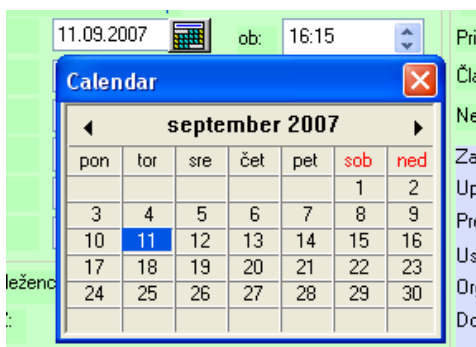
11.09.2007 ob: 16:15

Pri
Čla
Ne
Za
Up
Pr
Us
Or
Do

Calendar

◄ september 2007 ►

| pon | tor | sre | čet | pet | sob | ned |
|---|---|---|---|---|---|---|
| | | | | | 1 | 2 |
| 3 | 4 | 5 | 6 | 7 | 8 | 9 |
| 10 | 11 | 12 | 13 | 14 | 15 | 16 |
| 17 | 18 | 19 | 20 | 21 | 22 | 23 |
| 24 | 25 | 26 | 27 | 28 | 29 | 30 |

ležen